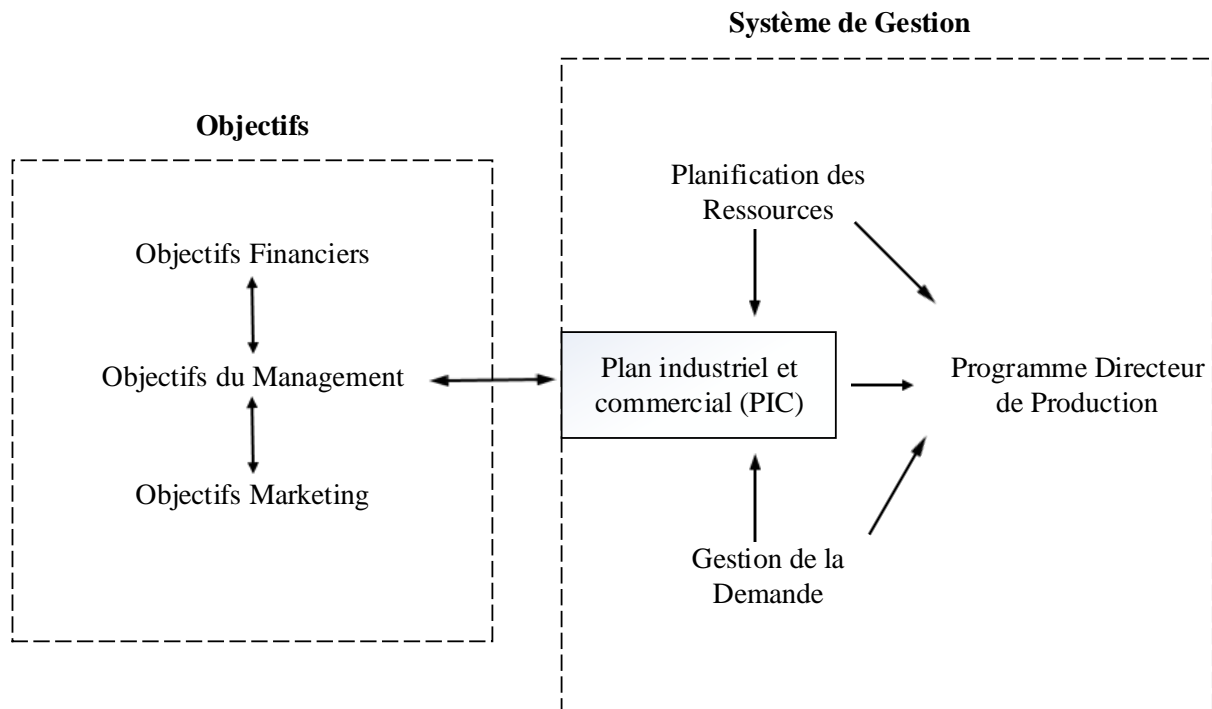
Système de Gestion

Objectifs

Objectifs Financiers

Objectifs du Management

Objectifs Marketing

Planification des Ressources

Plan industriel et commercial (PIC)

Programme Directeur de Production

Gestion de la Demande